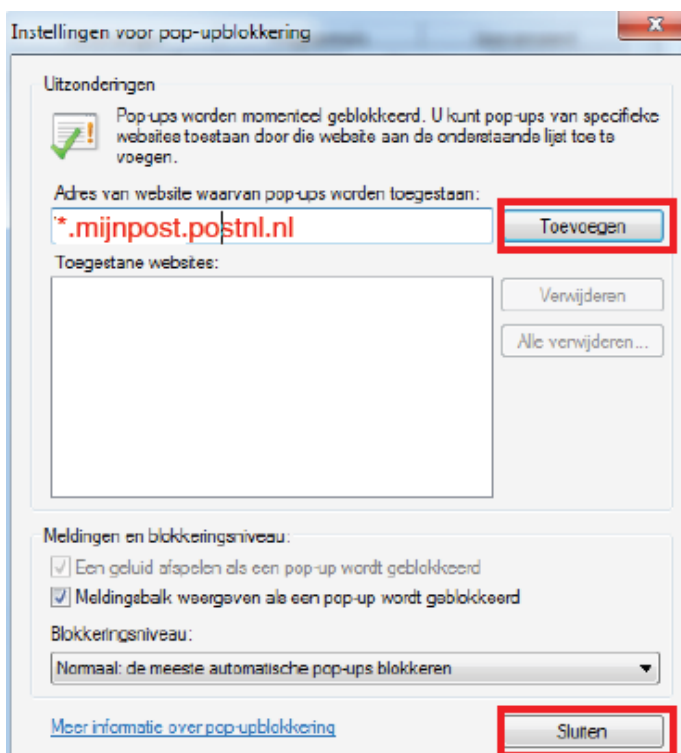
Instellingen voor pop-upblokkering

Uitzonderingen

Pop-ups worden momenteel geblokkeerd. U kunt pop-ups van specifieke websites toestaan door die website aan de onderstaande lijst toe te voegen.

Adres van website waarvan pop-ups worden toegestaan:

*.mijnpost.postnl.nl

Toevoegen

Toegestane websites:

Verwijderen

Alle verwijderen...

Meldingen en blokkeringsniveau:

Een geluid afspelen als een pop-up wordt geblokkeerd

Meldingsbalk weergeven als een pop-up wordt geblokkeerd

Blokkeringsniveau:

Normaal: de meeste automatische pop-ups blokkeren

Meer informatie over pop-upblokkering

Sluiten